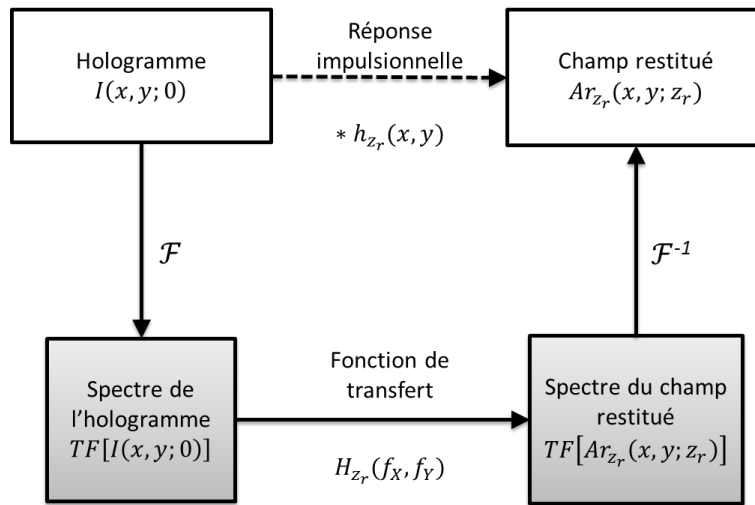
Hologramme
$I(x, y; 0)$

Réponse impulsionnelle

$* h_{z_r}(x, y)$

Champ restitué
$Ar_{z_r}(x, y; z_r)$

$\mathcal{F}$

$\mathcal{F}^{-1}$

Spectre de l'hologramme
$TF[I(x, y; 0)]$

Fonction de transfert

$H_{z_r}(f_X, f_Y)$

Spectre du champ restitué
$TF[Ar_{z_r}(x, y; z_r)]$